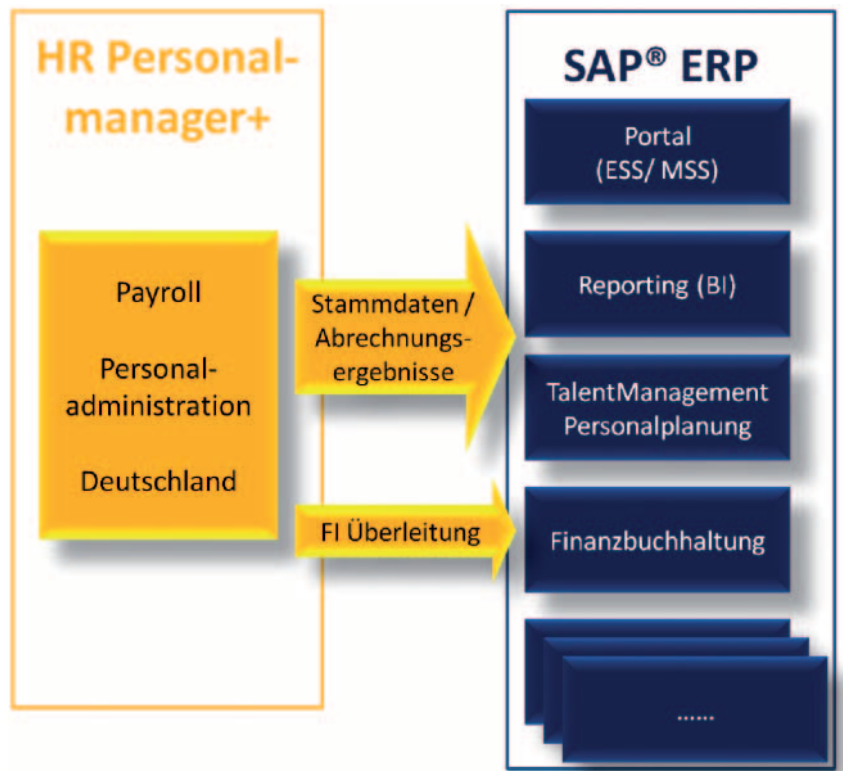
HR Personalmanager+

Payroll

Personaladministration

Deutschland

Stammdaten / Abrechnungsergebnisse

FI Überleitung

SAP® ERP

Portal (ESS/ MSS)

Reporting (BI)

TalentManagement Personalplanung

Finanzbuchhaltung

......